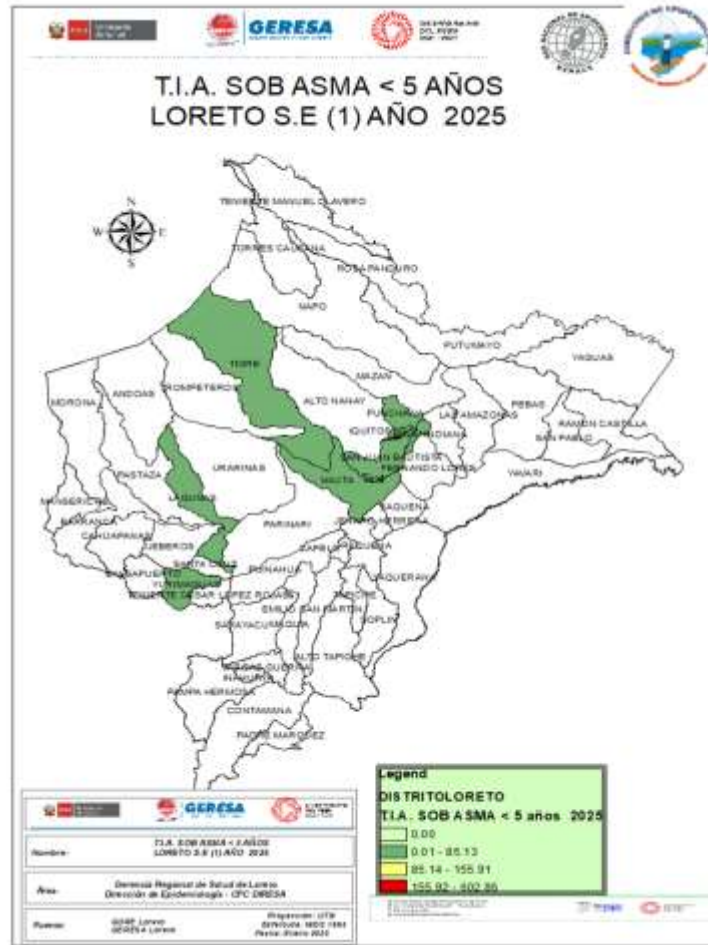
GERESA

T.I.A. SOB ASMA < 5 AÑOS
LORETO S.E (1) AÑO 2025

N
W E
S

TENIENTE MANUEL CLAVERO
TORRES CAUSANA
ROSA PANDURO
NAPO
PUTUMAYO
YAGUAS
TIGRE
TROMPETEROS
ALTO NANAY
MAZAN
PUNCHANA
LAS AMAZONAS
PEBAS
RAMON CASTILLA
SAN PABLO
IQUITOS
INDIANA
MORONA
ANDOAS
SAN JUAN BAUTISTA
FERNANDO LORES
PASTAZA
URARINAS
NAUTA
YAVARI
MANSERICHE
LAGUNAS
PARINARI
SAQUENA
JENARO HERRERA
BARRANCA
CAHUAPANAS
JEBEROS
SANTA CRUZ
TAPICHE
REQUENA
BALSAPUERTO
YURIMAGUAS
TENIENTE CESAR LOPEZ ROJAS
PUINAHUA
SOPLIN
YAQUERANA
EMILIO SAN MARTIN
SARAYACU
ALTO TAPICHE
VARGAS GUERRA
INAHUAYA
PAMPA HERMOSA
CONTAMANA
PADRE MARQUEZ

Legend
DISTRITOLORETO
T.I.A. SOB ASMA < 5 años 2025
0.00
0.01 - 85.13
85.14 - 155.91
155.92 - 402.86

GERESA
Nombre: T.I.A. SOB ASMA < 5 AÑOS LORETO S.E (1) AÑO 2025
Área: Gerencia Regional de Salud de Loreto Dirección de Epidemiología - CPC DIRESA
Fuente: GERE Loreto GERESA Loreto
Proyección: UTM
Elaborado: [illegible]
Fecha: Enero 2025